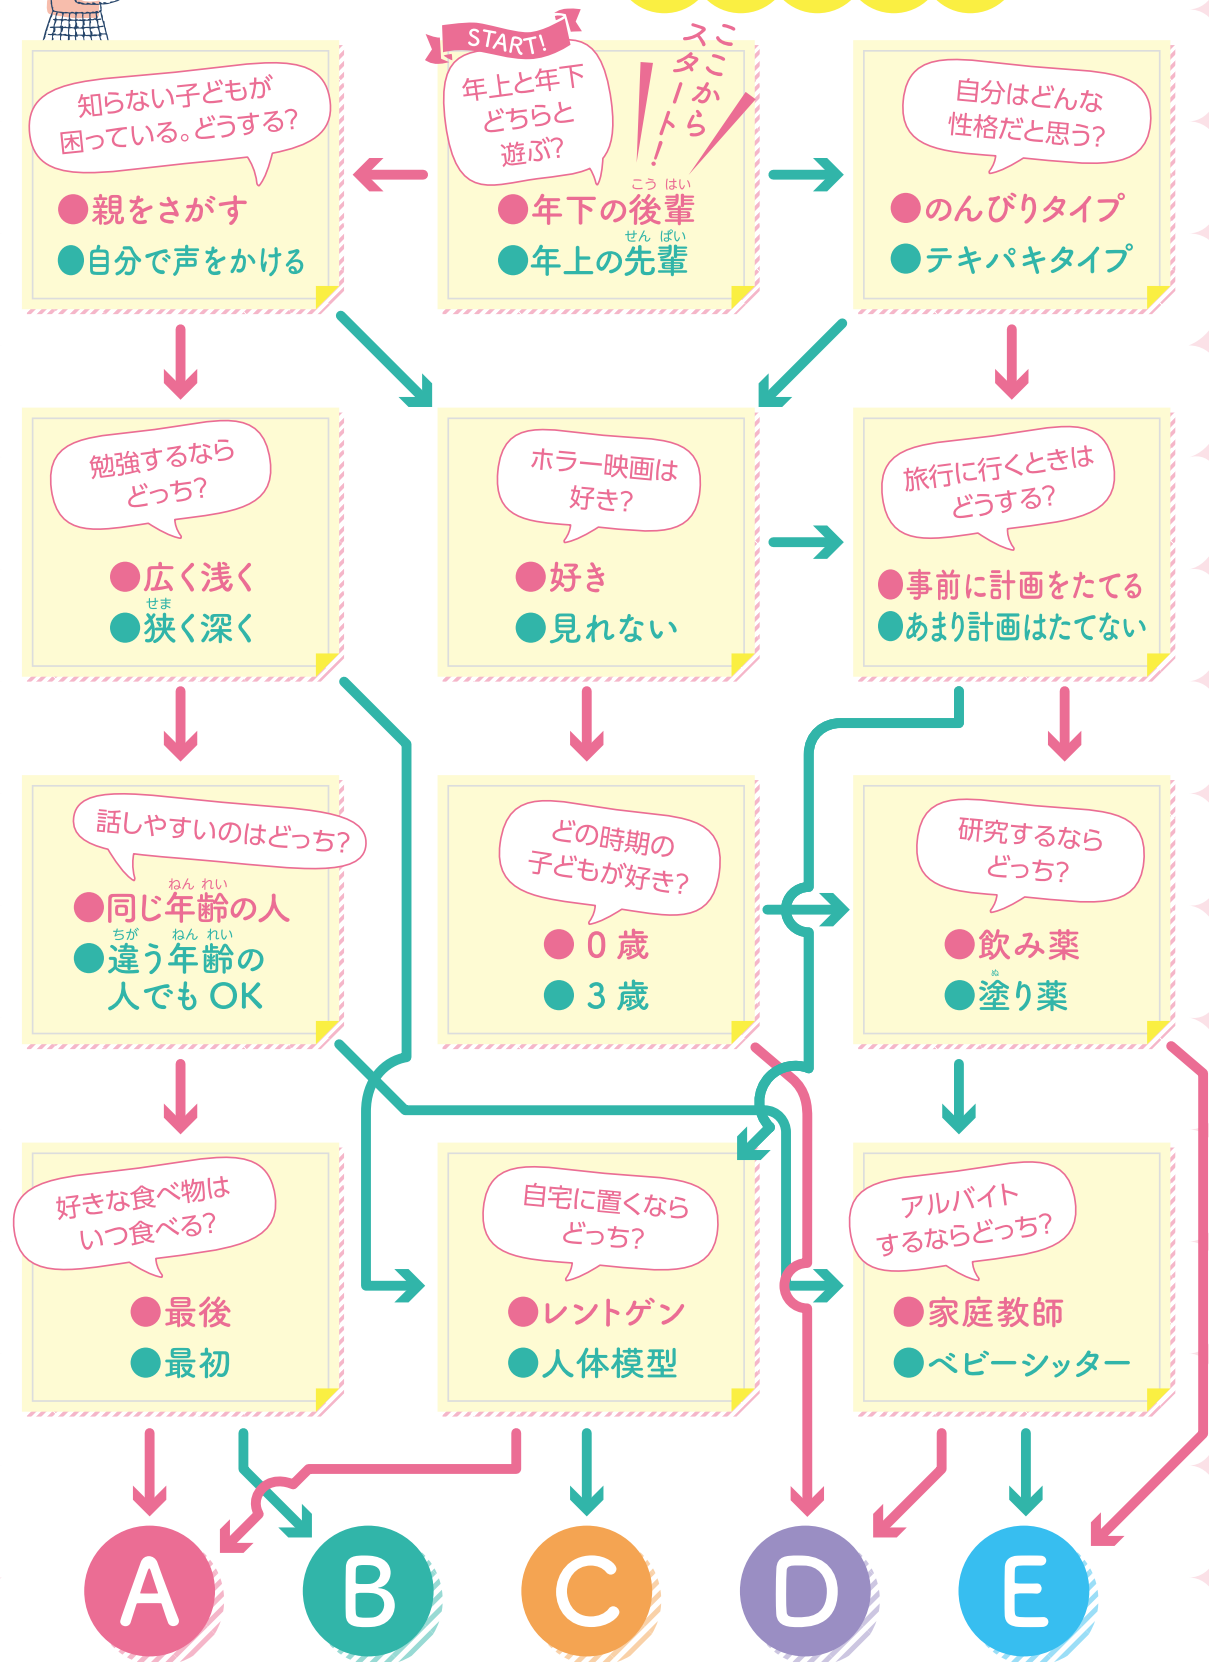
知らない子どもが困っている。どうする?
●親をさがす
●自分で声をかける

START!
ここからスタート!
年上と年下どちらと遊ぶ?
●年下の後輩（こうはい）
●年上の先輩（せんぱい）

自分はどんな性格だと思う?
●のんびりタイプ
●テキパキタイプ

勉強するならどっち?
●広く浅く
●狭（せま）く深く

ホラー映画は好き?
●好き
●見れない

旅行に行くときはどうする?
●事前に計画をたてる
●あまり計画はたてない

話しやすいのはどっち?
●同じ年齢（ねんれい）の人
●違（ちが）う年齢（ねんれい）の人でもOK

どの時期の子どもが好き?
●0歳
●3歳

研究するならどっち?
●飲み薬
●塗（ぬ）り薬

好きな食べ物はいつ食べる?
●最後
●最初

自宅に置くならどっち?
●レントゲン
●人体模型

アルバイトするならどっち?
●家庭教師
●ベビーシッター

A B C D E